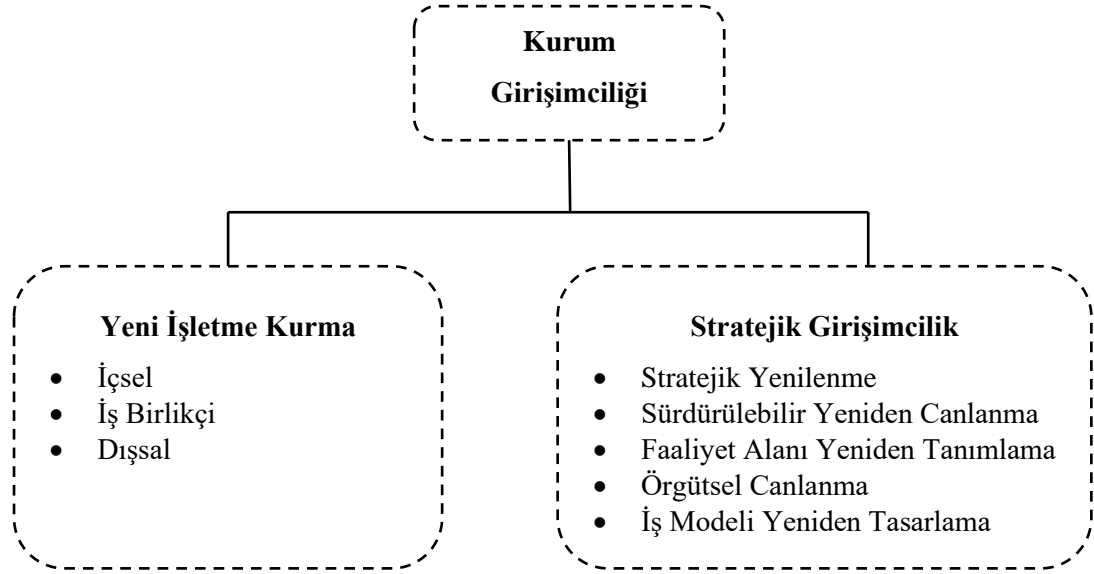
Kurum
Girişimciliği

Yeni İşletme Kurma
- İçsel
- İş Birlikçi
- Dışsal

Stratejik Girişimcilik
- Stratejik Yenilenme
- Sürdürülebilir Yeniden Canlanma
- Faaliyet Alanı Yeniden Tanımlama
- Örgütsel Canlanma
- İş Modeli Yeniden Tasarlama